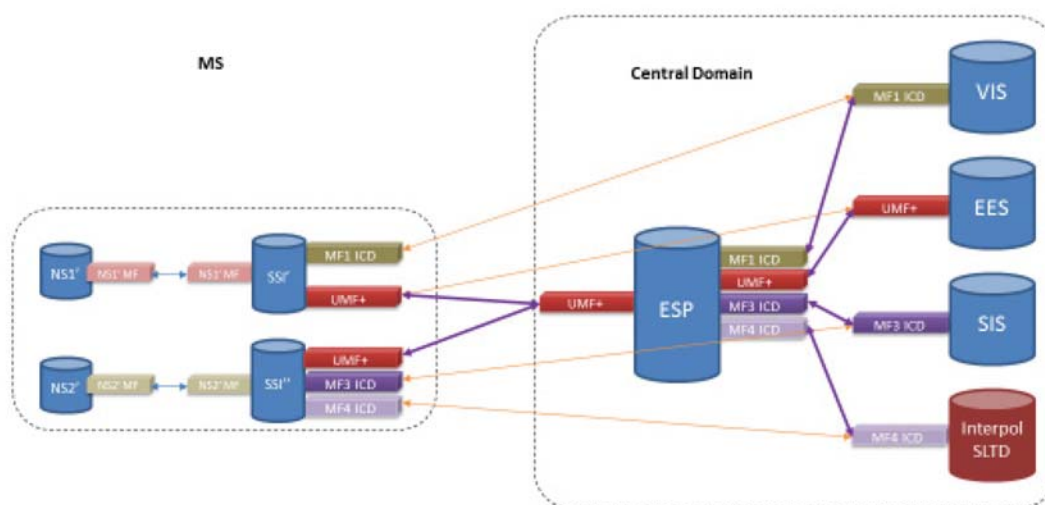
MS

Central Domain

NS1'

NS1' MF

NS1' MF

SSI'

MF1 ICD

UMF+

NS2'

NS2' MF

NS2' MF

SSI''

UMF+

MF3 ICD

MF4 ICD

UMF+

ESP

MF1 ICD

UMF+

MF3 ICD

MF4 ICD

MF1 ICD

VIS

UMF+

EES

MF3 ICD

SIS

MF4 ICD

Interpol SLTD